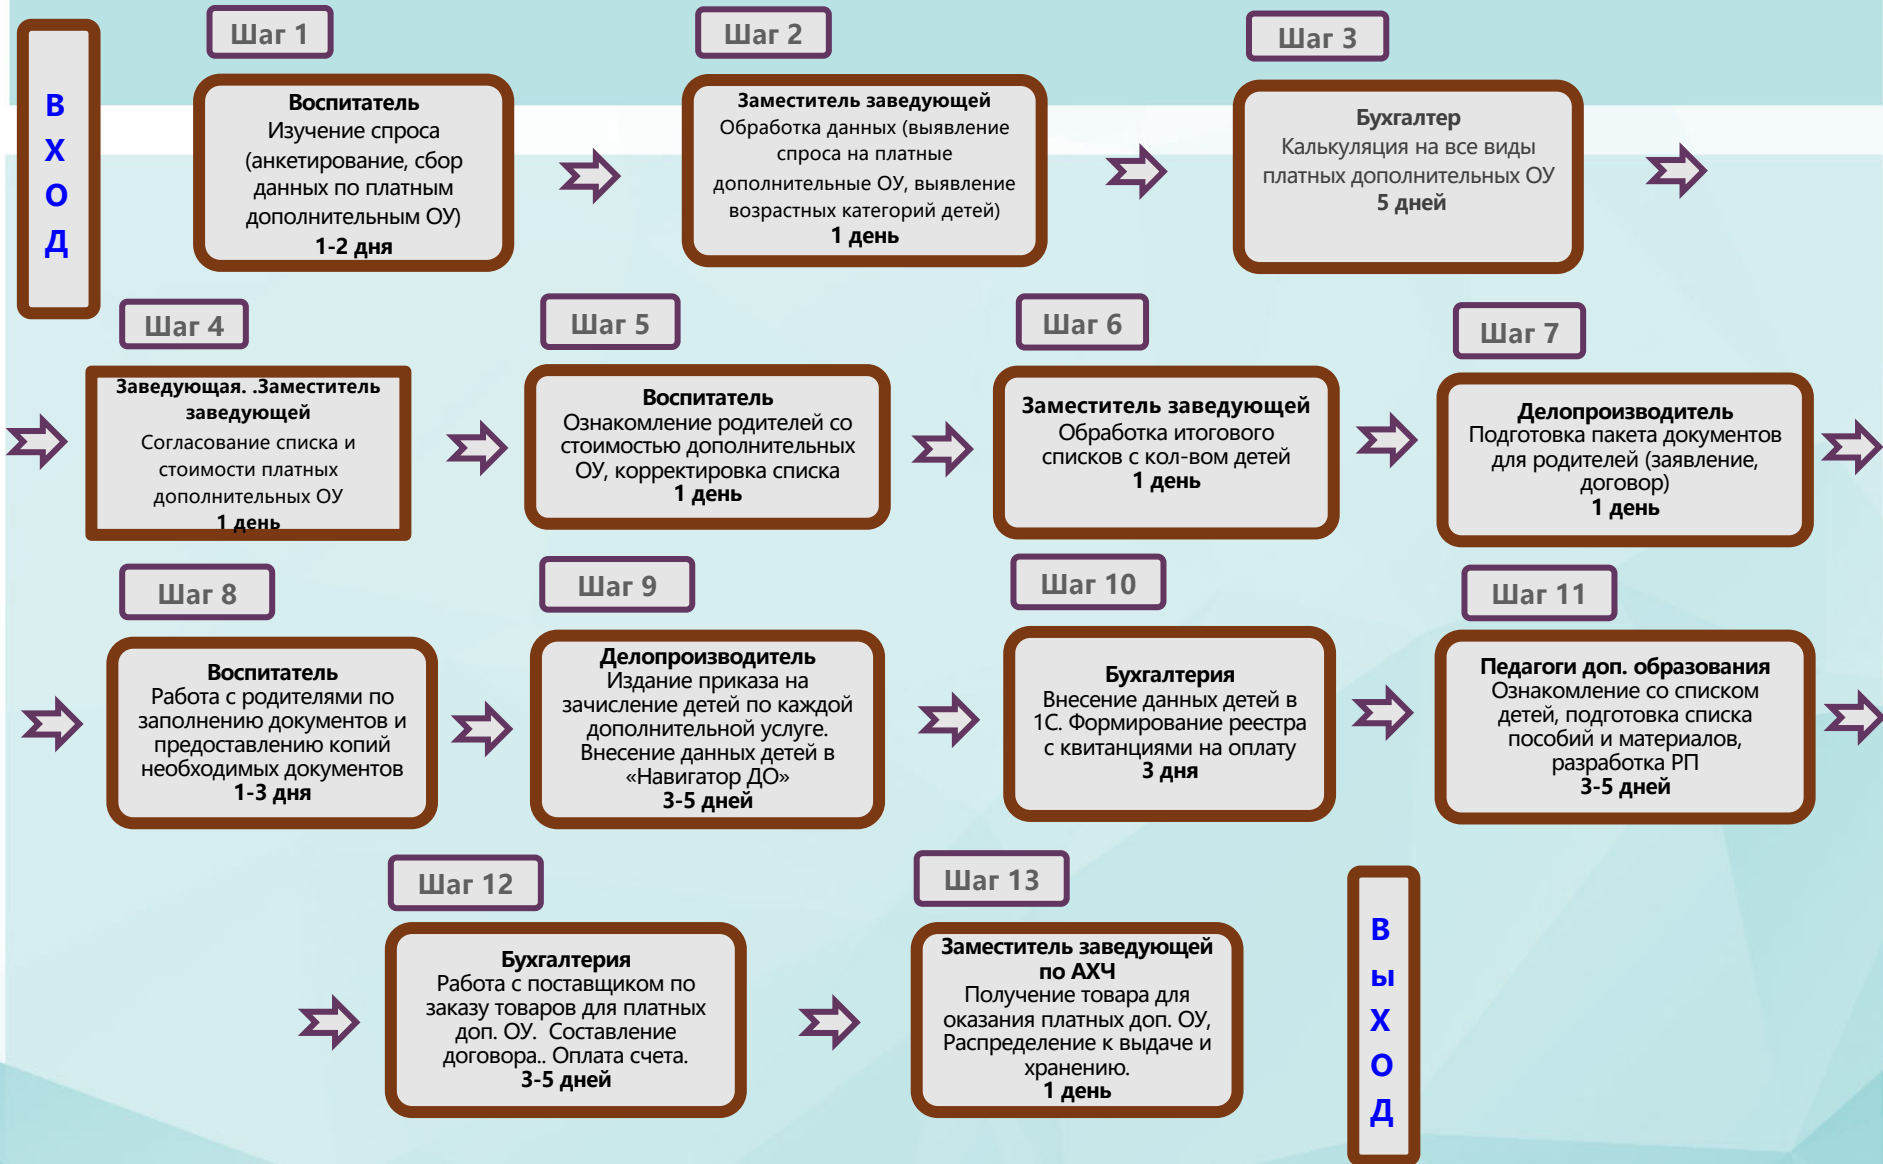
В
Х
О
Д

Шаг 1

Воспитатель
Изучение спроса (анкетирование, сбор данных по платным дополнительным ОУ)
1-2 дня

Шаг 2

Заместитель заведующей
Обработка данных (выявление спроса на платные дополнительные ОУ, выявление возрастных категорий детей)
1 день

Шаг 3

Бухгалтер
Калькуляция на все виды платных дополнительных ОУ
5 дней

Шаг 4

Заведующая. .Заместитель заведующей
Согласование списка и стоимости платных дополнительных ОУ
1 день

Шаг 5

Воспитатель
Ознакомление родителей со стоимостью дополнительных ОУ, корректировка списка
1 день

Шаг 6

Заместитель заведующей
Обработка итогового списков с кол-вом детей
1 день

Шаг 7

Делопроизводитель
Подготовка пакета документов для родителей (заявление, договор)
1 день

Шаг 8

Воспитатель
Работа с родителями по заполнению документов и предоставлению копий необходимых документов
1-3 дня

Шаг 9

Делопроизводитель
Издание приказа на зачисление детей по каждой дополнительной услуге.
Внесение данных детей в «Навигатор ДО»
3-5 дней

Шаг 10

Бухгалтерия
Внесение данных детей в 1С. Формирование реестра с квитанциями на оплату
3 дня

Шаг 11

Педагоги доп. образования
Ознакомление со списком детей, подготовка списка пособий и материалов, разработка РП
3-5 дней

Шаг 12

Бухгалтерия
Работа с поставщиком по заказу товаров для платных доп. ОУ. Составление договора.. Оплата счета.
3-5 дней

Шаг 13

Заместитель заведующей по АХЧ
Получение товара для оказания платных доп. ОУ, Распределение к выдаче и хранению.
1 день

В
ы
х
о
д